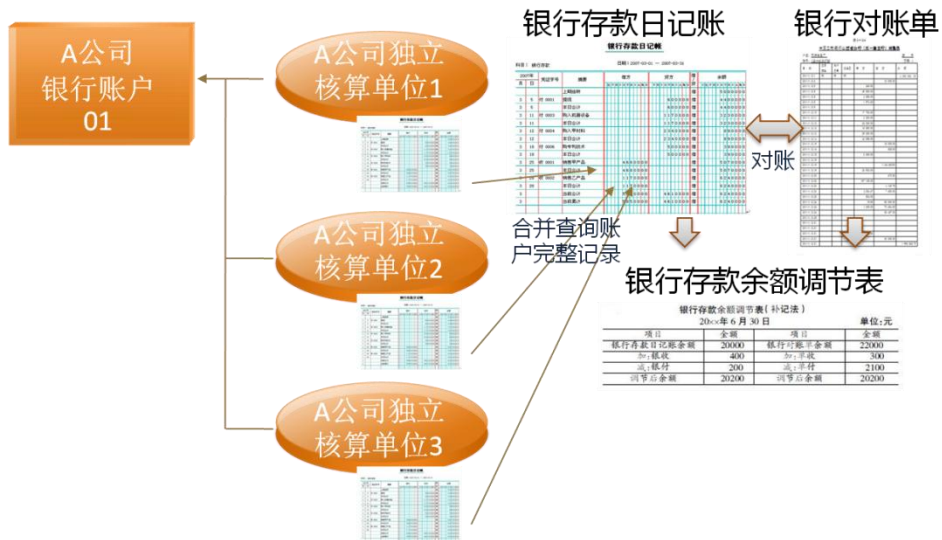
A公司银行账户01

A公司独立核算单位1

A公司独立核算单位2

A公司独立核算单位3

银行存款日记账

银行对账单

对账

合并查询账户完整记录

银行存款余额调节表

银行存款余额调节表（补记法）
20××年6月30日 单位：元

| 项目 | 金额 | 项目 | 金额 |
|---|---|---|---|
| 银行存款日记账余额 | 20000 | 银行对账单余额 | 22000 |
| 加：银收 | 400 | 加：企收 | 300 |
| 减：银付 | 200 | 减：企付 | 2100 |
| 调节后余额 | 20200 | 调节后余额 | 20200 |